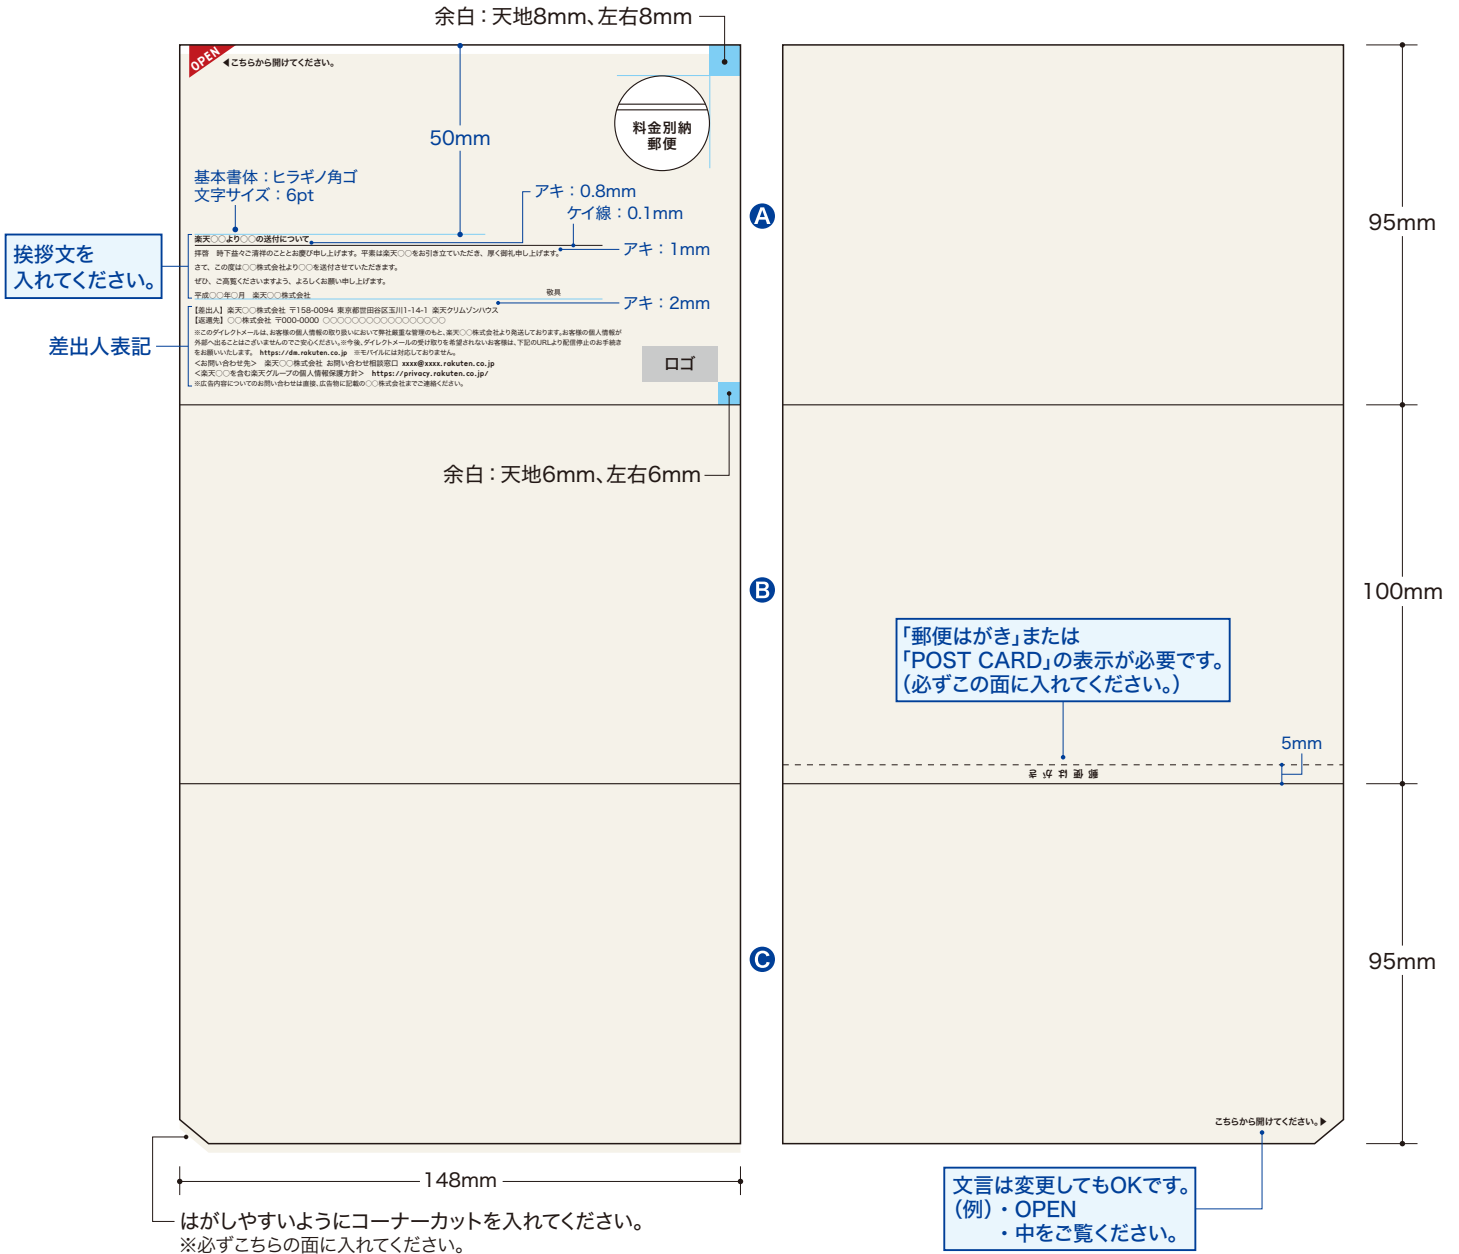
余白：天地8mm、左右8mm

OPEN ◀こちらから開けてください。

料金別納
郵便

50mm

基本書体：ヒラギノ角ゴ
文字サイズ：6pt

アキ：0.8mm
ケイ線：0.1mm
アキ：1mm
アキ：2mm

挨拶文を
入れてください。

楽天〇〇より〇〇の送付について
拝啓　時下益々ご清祥のこととお慶び申し上げます。平素は楽天〇〇をお引き立ていただき、厚く御礼申し上げます。
さて、この度は〇〇株式会社より〇〇を送付させていただきます。
ぜひ、ご高覧くださいますよう、よろしくお願い申し上げます。
敬具
平成〇〇年〇月　楽天〇〇株式会社

差出人表記

【差出人】楽天〇〇株式会社 〒158-0094 東京都世田谷区玉川1-14-1 楽天クリムゾンハウス
【返還先】〇〇株式会社 〒000-0000 〇〇〇〇〇〇〇〇〇〇〇〇〇〇〇〇
※このダイレクトメールは、お客様の個人情報の取り扱いにおいて弊社厳重な管理のもと、楽天〇〇株式会社より発送しております。お客様の個人情報が外部へ出ることはございませんのでご安心ください。※今後、ダイレクトメールの受け取りを希望されないお客様は、下記のURLより配信停止のお手続きをお願いいたします。 https://dm.rakuten.co.jp ※モバイルには対応しておりません。
<お問い合わせ先> 楽天〇〇株式会社 お問い合わせ相談窓口 xxxx@xxxx.rakuten.co.jp
<楽天〇〇を含む楽天グループの個人情報保護方針> https://privacy.rakuten.co.jp/
※広告内容についてのお問い合わせは直接、広告物に記載の〇〇株式会社までご連絡ください。

ロゴ

余白：天地6mm、左右6mm

A
B
C

95mm
100mm
95mm

「郵便はがき」または
「POST CARD」の表示が必要です。
(必ずこの面に入れてください。)

5mm

郵便はがき

こちらから開けてください。▶

148mm

はがしやすいようにコーナーカットを入れてください。
※必ずこちらの面に入れてください。

文言は変更してもOKです。
(例)・OPEN
・中をご覧ください。